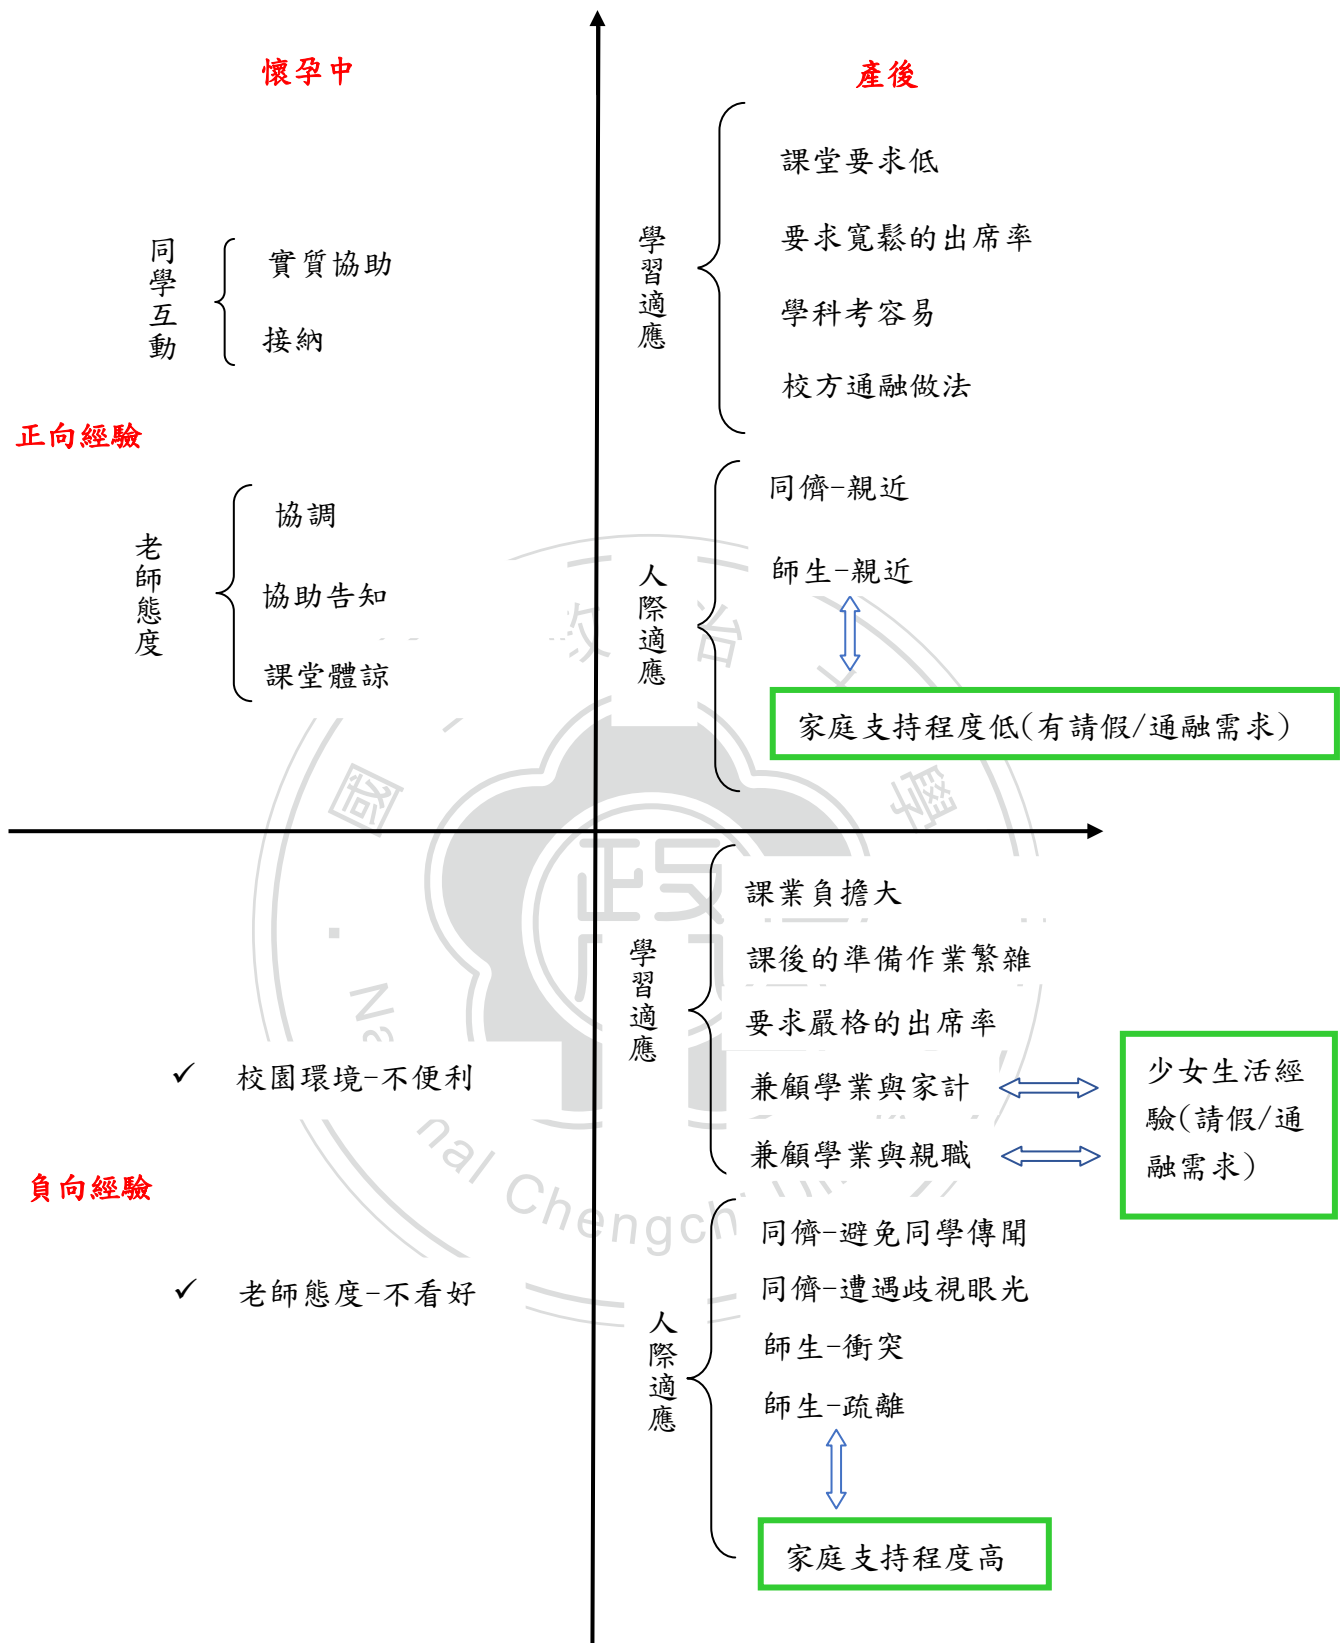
懷孕中

產後

同學互動

實質協助

接納

學習適應

課堂要求低

要求寬鬆的出席率

學科考容易

校方通融做法

正向經驗

老師態度

協調

協助告知

課堂體諒

人際適應

同儕-親近

師生-親近

家庭支持程度低(有請假/通融需求)

學習適應

課業負擔大

課後的準備作業繁雜

要求嚴格的出席率

兼顧學業與家計

兼顧學業與親職

少女生活經驗(請假/通融需求)

✓ 校園環境-不便利

負向經驗

✓ 老師態度-不看好

人際適應

同儕-避免同學傳聞

同儕-遭遇歧視眼光

師生-衝突

師生-疏離

家庭支持程度高